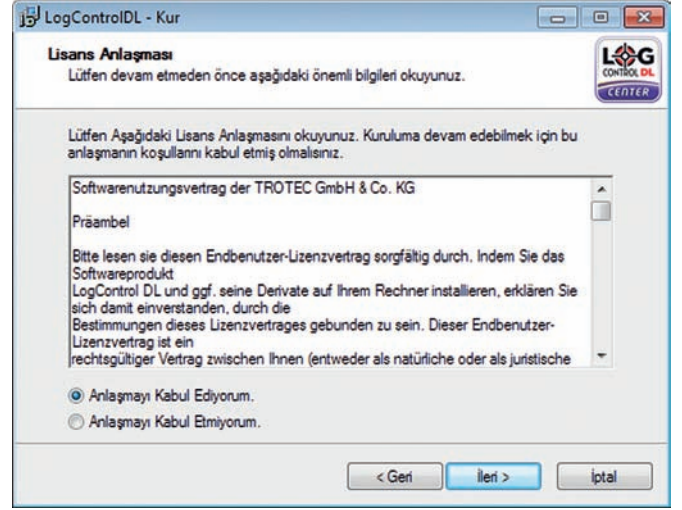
LogControlDL - Kur

Lisans Anlaşması
Lütfen devam etmeden önce aşağıdaki önemli bilgileri okuyunuz.

LOG CONTROL DL CENTER

Lütfen Aşağıdaki Lisans Anlaşmasını okuyunuz. Kuruluma devam edebilmek için bu anlaşmanın koşullarını kabul etmiş olmalısınız.

Softwarenutzungsvertrag der TROTEC GmbH & Co. KG

Präambel

Bitte lesen sie diesen Endbenutzer-Lizenzvertrag sorgfältig durch. Indem Sie das Softwareprodukt
LogControl DL und ggf. seine Derivate auf Ihrem Rechner installieren, erklären Sie sich damit einverstanden, durch die
Bestimmungen dieses Lizenzvertrages gebunden zu sein. Dieser Endbenutzer-Lizenzvertrag ist ein
rechtsgültiger Vertrag zwischen Ihnen (entweder als natürliche oder als juristische

Anlaşmayı Kabul Ediyorum.
Anlaşmayı Kabul Etmiyorum.

< Geri
İleri >
İptal